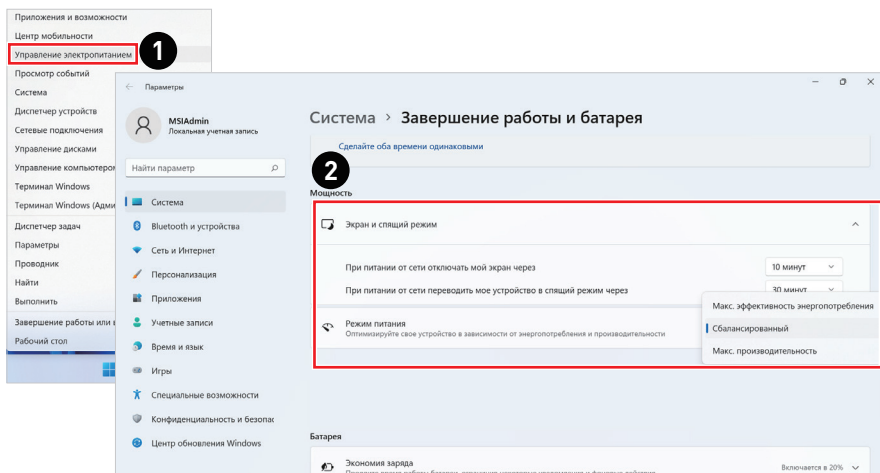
Приложения и возможности
Центр мобильности
Управление электропитанием
1
Просмотр событий
Система
Диспетчер устройств
Сетевые подключения
Управление дисками
Управление компьютером
Терминал Windows
Терминал Windows (Адми
Диспетчер задач
Параметры
Проводник
Найти
Выполнить
Завершение работы или в
Рабочий стол

Параметры
MSIAdmin
Локальная учетная запись
Найти параметр
Система
Bluetooth и устройства
Сеть и Интернет
Персонализация
Приложения
Учетные записи
Время и язык
Игры
Специальные возможности
Конфиденциальность и безопас
Центр обновления Windows

Система › Завершение работы и батарея
Сделайте оба времени одинаковыми
2
Мощность
Экран и спящий режим
При питании от сети отключать мой экран через
10 минут
При питании от сети переводить мое устройство в спящий режим через
30 минут
Режим питания
Оптимизируйте свое устройство в зависимости от энергопотребления и производительности
Макс. эффективность энергопотребления
Сбалансированный
Макс. производительность
Батарея
Экономия заряда
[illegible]
Включается в 20%